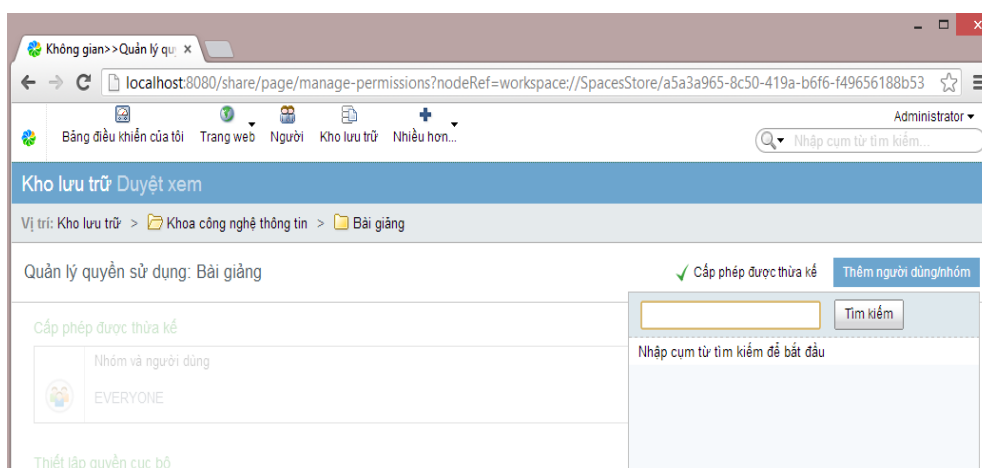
Không gian>>Quản lý qu ×

localhost:8080/share/page/manage-permissions?nodeRef=workspace://SpacesStore/a5a3a965-8c50-419a-b6f6-f49656188b53

Bảng điều khiển của tôi Trang web Người Kho lưu trữ Nhiều hơn...

Administrator

Nhập cụm từ tìm kiếm...

Kho lưu trữ Duyệt xem

Vị trí: Kho lưu trữ > Khoa công nghệ thông tin > Bài giảng

Quản lý quyền sử dụng: Bài giảng

Cấp phép được thừa kế

Thêm người dùng/nhóm

Tìm kiếm

Nhập cụm từ tìm kiếm để bắt đầu

Cấp phép được thừa kế

Nhóm và người dùng

EVERYONE

Thiết lập quyền cục bộ